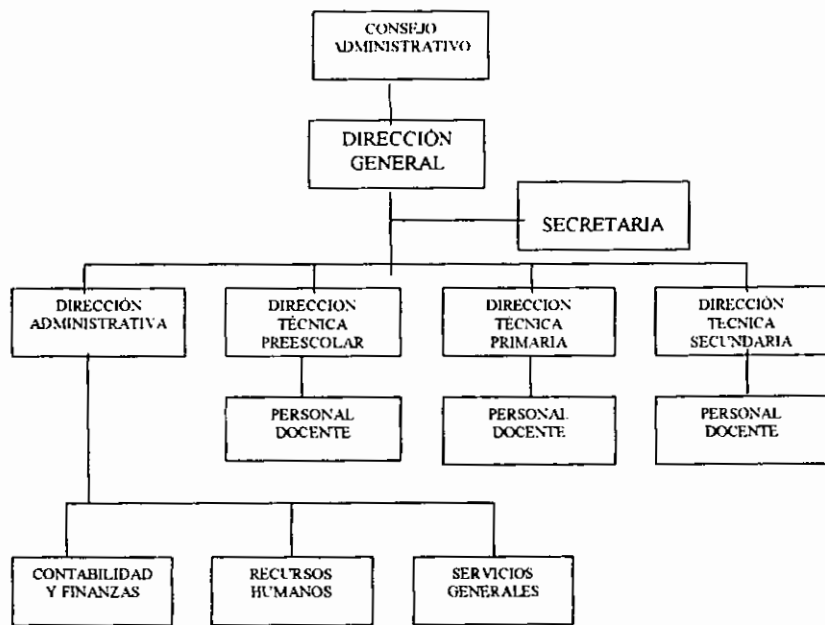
CONSEJO ADMINISTRATIVO

DIRECCIÓN GENERAL

SECRETARIA

DIRECCIÓN ADMINISTRATIVA

DIRECCION TÉCNICA PREESCOLAR

DIRECCION TÉCNICA PRIMARIA

DIRECCIÓN TECNICA SECUNDARIA

PERSONAL DOCENTE

PERSONAL DOCENTE

PERSONAL DOCENTE

CONTABILIDAD Y FINANZAS

RECURSOS HUMANOS

SERVICIOS GENERALES